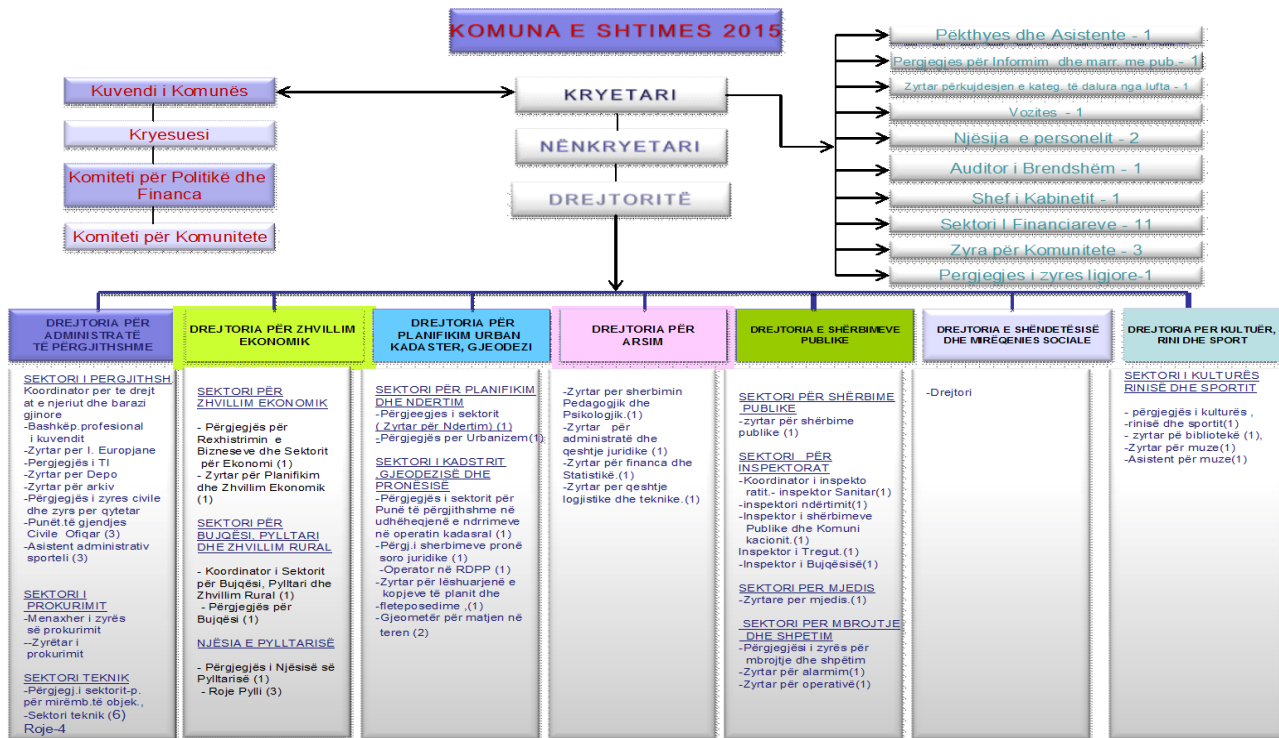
KOMUNA E SHTIMES 2015

Kuvendi i Komunës

Kryesuesi

Komiteti për Politikë dhe Financa

Komiteti për Komunitete

KRYETARI

NËNKRYETARI

DREJTORITË

Pëkthyes dhe Asistente - 1

Pergjegjes për Informim dhe marr. me pub.- 1

Zyrtar përkujdesjen e kateg. të dalura nga lufta - 1

Vozites - 1

Njësija e personelit - 2

Auditor i Brendshëm - 1

Shef i Kabinetit - 1

Sektori I Financiareve - 11

Zyra për Komunitete - 3

Pergjegjes i zyres ligjore-1

DREJTORIA PËR ADMINISTRATË TË PËRGJITHSHME

SEKTORI I PERGJITHSH
Koordinator per te drejt at e njeriut dhe barazi gjinore
-Bashkëp.profesional i kuvendit
-Zyrtar per I. Europjane
-Pergjegjës i TI
-Zyrtar per Depo
-Zyrtar për arkiv
-Përgjegjës i zyres civile dhe zyrs per qytetar
-Punët.të gjendjes Civile Ofiqar (3)
-Asistent administrativ sporteli (3)

SEKTORI I PROKURIMIT
-Menaxher i zyrës së prokurimit
-Zyrëtar i prokurimit

SEKTORI TEKNIK
-Përgjegj.i sektorit-p. për mirëmb.të objek.,
-Sektori teknik (6)
Roje-4

DREJTORIA PËR ZHVILLIM EKONOMIK

SEKTORI PËR ZHVILLIM EKONOMIK

- Përgjegjës për Rexhistrimin e Bizneseve dhe Sektorit për Ekonomi (1)
- Zyrtar për Planifikim dhe Zhvillim Ekonomik (1)

SEKTORI PËR BUJQËSI, PYLLTARI DHE ZHVILLIM RURAL

- Koordinator i Sektorit për Bujqësi, Pylltari dhe Zhvillim Rural (1)
- Përgjegjës për Bujqësi (1)

NJËSIA E PYLLTARISË

- Përgjegjës i Njësisë së Pylltarisë (1)
- Roje Pylli (3)

DREJTORIA PËR PLANIFIKIM URBAN KADASTER, GJEODEZI

SEKTORI PËR PLANIFIKIM DHE NDERTIM
-Përgjegjes i sektorit ( Zyrtar për Ndertim) (1)
-Përgjegjës per Urbanizem(1)

SEKTORI I KADSTRIT ,GJEODEZISË DHE PRONËSISË
-Përgjegjës i sektorit për Punë të përgjithshme në udhëheqjenë e ndrrimeve në operatin kadasral (1)
-Përgj.i sherbimeve pronë soro juridike (1)
-Operator në RDPP (1)
-Zyrtar për lëshuarjenë e kopjeve të planit dhe -fletoposedime ,(1)
-Gjeometër për matjen në teren (2)

DREJTORIA PËR ARSIM

-Zyrtar per sherbimin Pedagogjik dhe Psikologjik.(1)
-Zyrtar për administratë dhe qeshtje juridike (1)
-Zyrtar për financa dhe Statistikë.(1)
-Zyrtar per qeshtje logjistike dhe teknike.(1)

DREJTORIA E SHËRBIMEVE PUBLIKE

SEKTORI PËR SHËRBIME PUBLIKE
-zyrtar për shërbime publike (1)

SEKTORI PËR INSPEKTORAT
-Koordinator i inspekto ratit.- inspektor Sanitar(1)
-inspektori ndërtimit(1)
-Inspektor i shërbimeve Publike dhe Komuni kacionit.(1)
Inspektor i Tregut.(1)
-Inspektor i Bujqësisë(1)

SEKTORI PER MJEDIS
-Zyrtare per mjedis.(1)

SEKTORI PER MBROJTJE DHE SHPETIM
-Përgjegjës i zyrës për mbrojtje dhe shpëtim
-Zyrtar për alarmim(1)
-Zyrtar për operativë(1)

DREJTORIA E SHËNDETËSISË DHE MIRËQENIES SOCIALE

-Drejtori

DREJTORIA PER KULTUËR, RINI DHE SPORT

SEKTORI I KULTURËS RINISË DHE SPORTIT

- përgjegjës i kulturës , -rinisë dhe sportit(1)
- zyrtar pë bibliotekë (1),
-Zyrtar për muze(1)
-Asistent për muze(1)